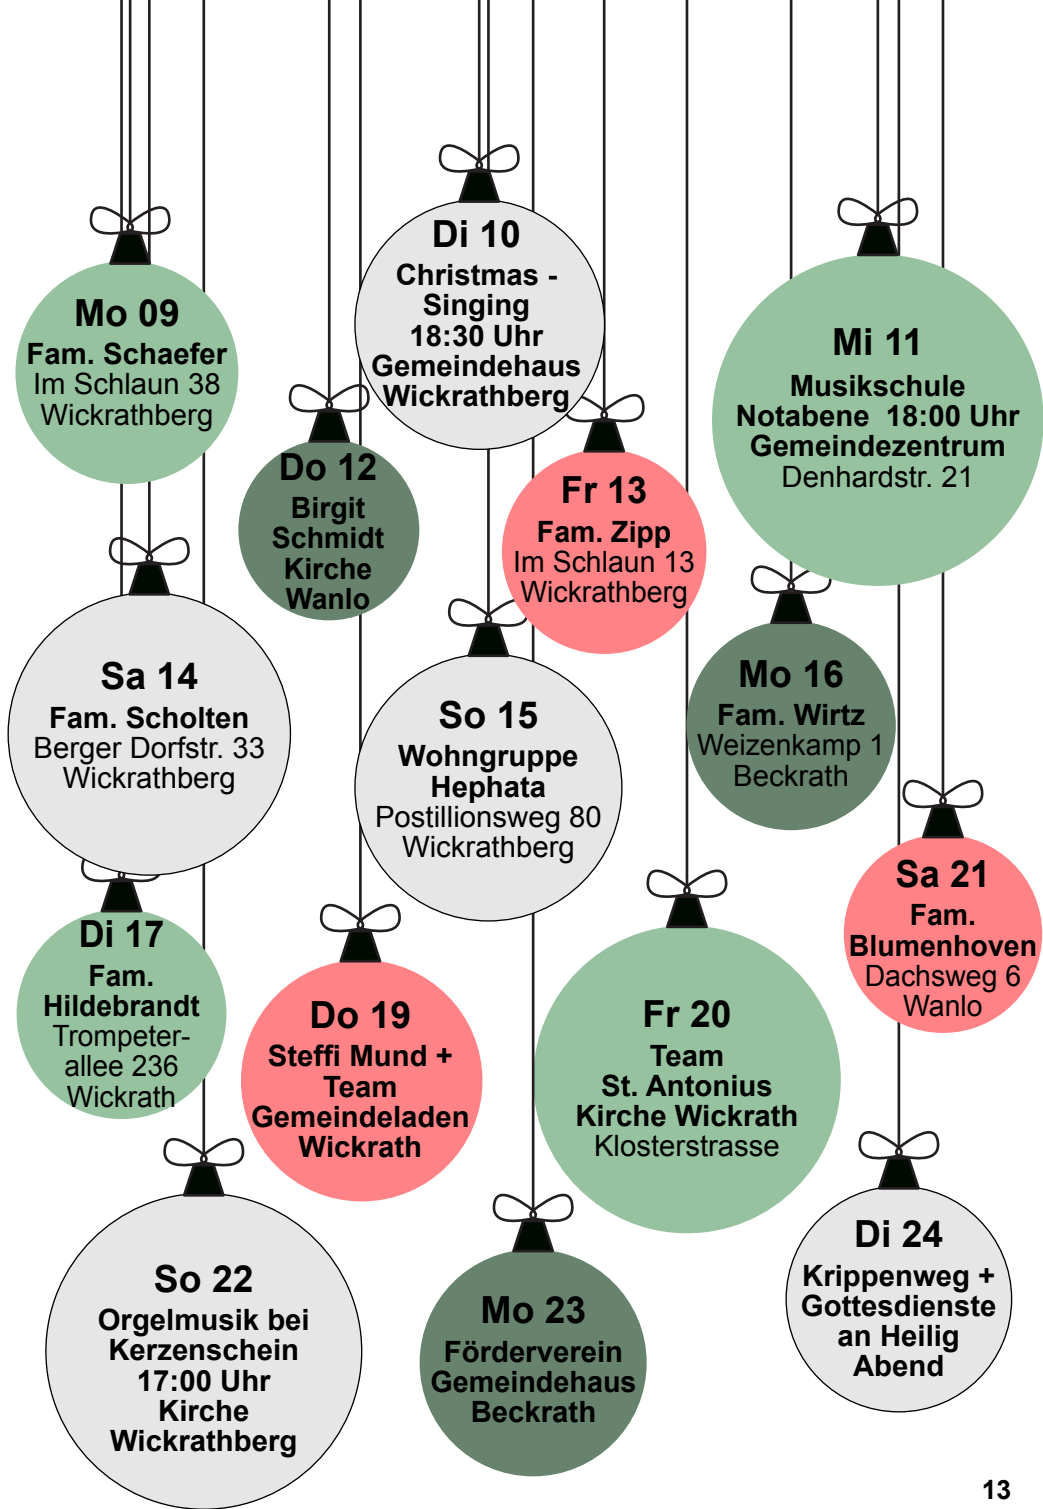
Mo 09
Fam. Schaefer
Im Schlaun 38
Wickrathberg

Di 10
Christmas - Singing
18:30 Uhr
Gemeindehaus
Wickrathberg

Mi 11
Musikschule Notabene 18:00 Uhr
Gemeindezentrum
Denhardstr. 21

Do 12
Birgit Schmidt
Kirche
Wanlo

Fr 13
Fam. Zipp
Im Schlaun 13
Wickrathberg

Sa 14
Fam. Scholten
Berger Dorfstr. 33
Wickrathberg

So 15
Wohngruppe Hephata
Postillionsweg 80
Wickrathberg

Mo 16
Fam. Wirtz
Weizenkamp 1
Beckrath

Di 17
Fam. Hildebrandt
Trompeterallee 236
Wickrath

Do 19
Steffi Mund + Team
Gemeindeladen
Wickrath

Fr 20
Team
St. Antonius
Kirche Wickrath
Klosterstrasse

Sa 21
Fam. Blumenhoven
Dachsweg 6
Wanlo

So 22
Orgelmusik bei Kerzenschein
17:00 Uhr
Kirche
Wickrathberg

Mo 23
Förderverein
Gemeindehaus
Beckrath

Di 24
Krippenweg + Gottesdienste an Heilig Abend

13